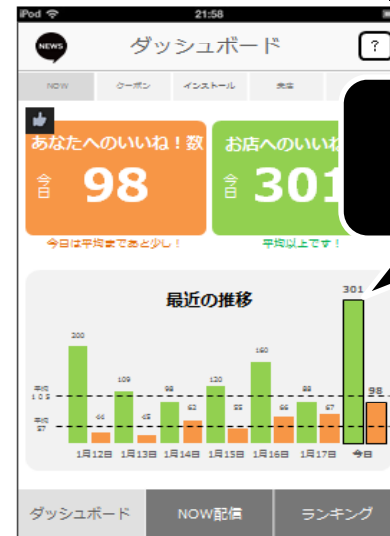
iPod 21:58

NEWS ダッシュボード ?

NOW クーポン インストール 来店

あなたへのいいね！数
今日 98
今日は平均まであと少し！

お店へのいいね
今日 301
平均以上です！

最近の推移

平均 105
平均 87

| | 1月12日 | 1月13日 | 1月14日 | 1月15日 | 1月16日 | 1月17日 | 今日 |
|---|---|---|---|---|---|---|---|
| | 200 | 109 | 98 | 120 | 160 | 88 | 301 |
| | 44 | 45 | 62 | 55 | 66 | 67 | 98 |

ダッシュボード NOW配信 ランキング